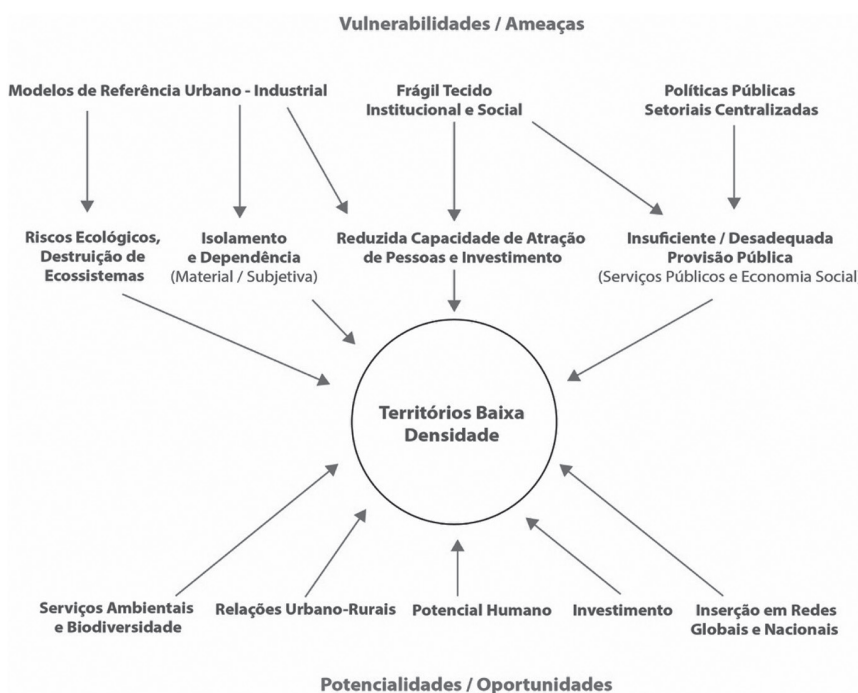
Vulnerabilidades / Ameaças

Modelos de Referência Urbano - Industrial

Frágil Tecido Institucional e Social

Políticas Públicas Setoriais Centralizadas

Riscos Ecológicos, Destruição de Ecossistemas

Isolamento e Dependência (Material / Subjetiva)

Reduzida Capacidade de Atração de Pessoas e Investimento

Insuficiente / Desadequada Provisão Pública (Serviços Públicos e Economia Social

Territórios Baixa Densidade

Serviços Ambientais e Biodiversidade

Relações Urbano-Rurais

Potencial Humano

Investimento

Inserção em Redes Globais e Nacionais

Potencialidades / Oportunidades